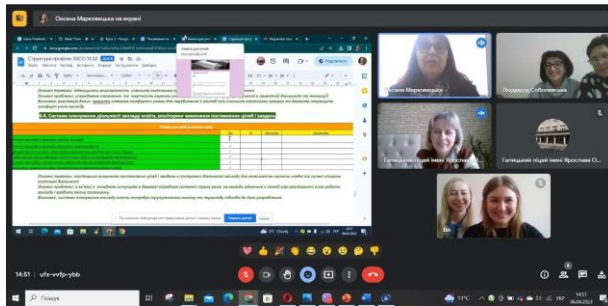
Оксана Марковецька на екрані

Структура-профіль ЗЗСО 15.02

4.4. Система планування діяльності закладу освіти, моніторинг виконання поставлених цілей і завдань

Оксана Марковецька

Людмила Соболевська

Галицький ліцей імені Ярослав...

Галицький ліцей імені Ярослава О...

14:51 | ufx-vvfp-ybb

Пошук

11°C

14:51
06.04.2023